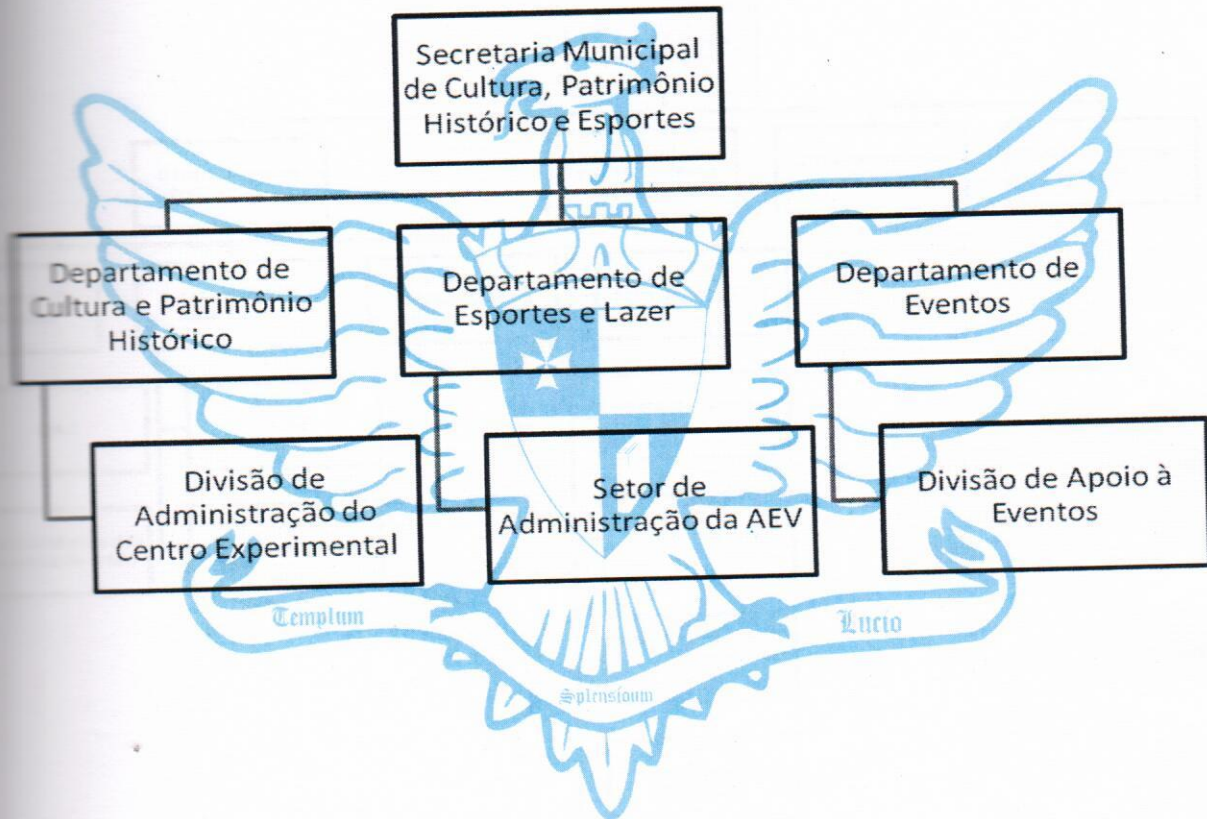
Secretaria Municipal de Cultura, Patrimônio Histórico e Esportes

Departamento de Cultura e Patrimônio Histórico

Departamento de Esportes e Lazer

Departamento de Eventos

Divisão de Administração do Centro Experimental

Setor de Administração da AEV

Divisão de Apoio à Eventos

Templum

Lucio

Splensioum